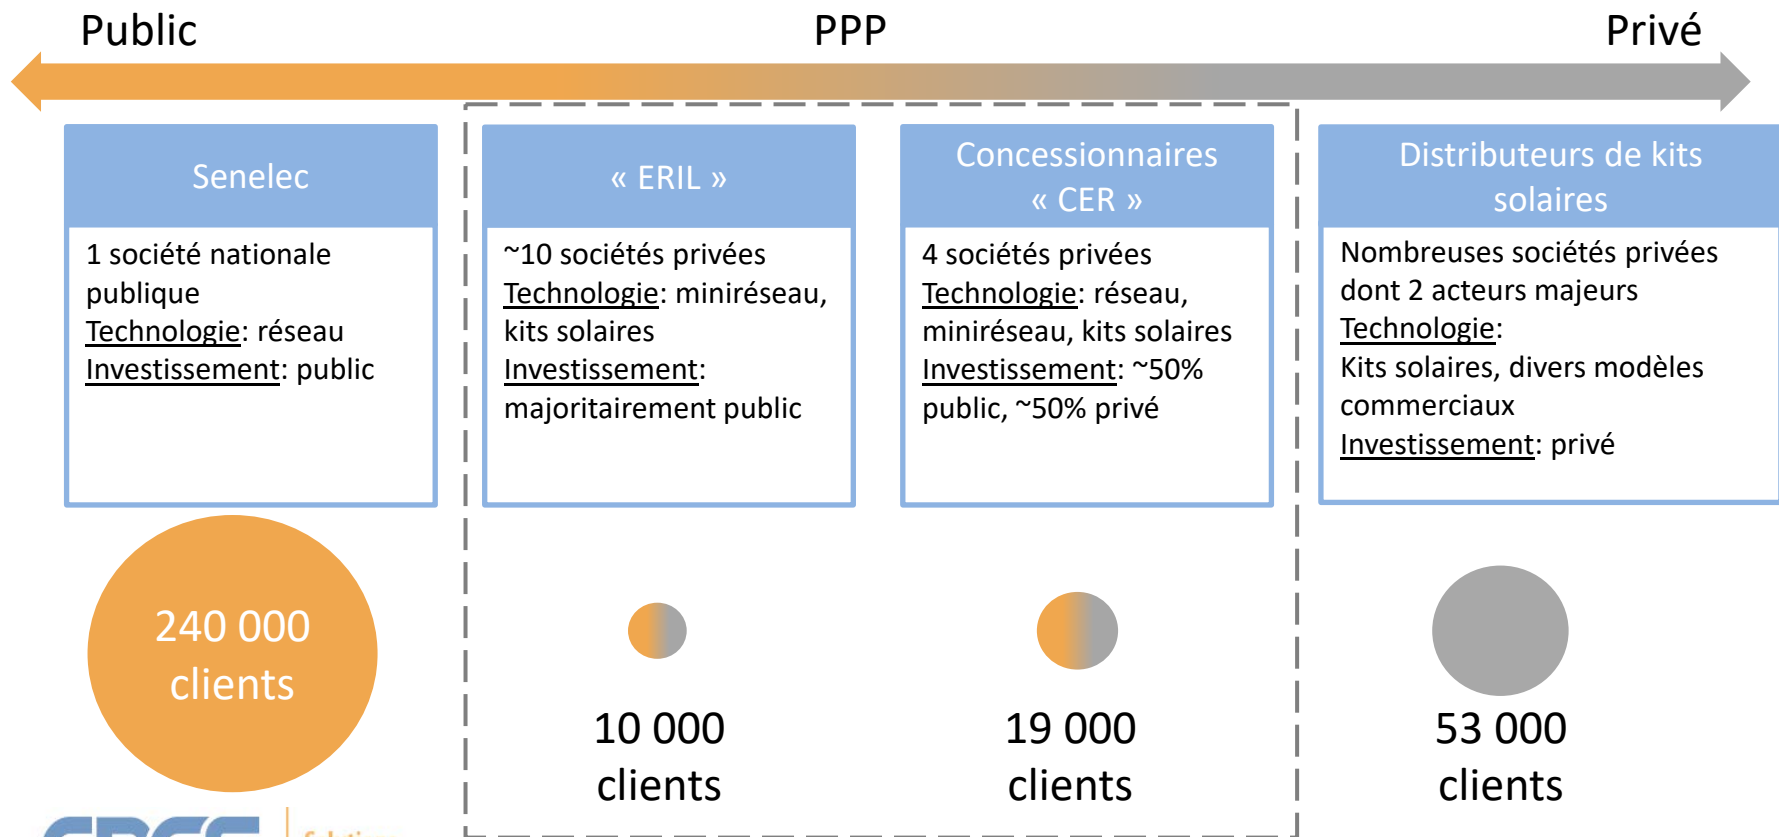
Public

PPP

Privé

Senelec

1 société nationale publique
Technologie: réseau
Investissement: public

« ERIL »

~10 sociétés privées
Technologie: miniréseau, kits solaires
Investissement: majoritairement public

Concessionnaires « CER »

4 sociétés privées
Technologie: réseau, miniréseau, kits solaires
Investissement: ~50% public, ~50% privé

Distributeurs de kits solaires

Nombreuses sociétés privées dont 2 acteurs majeurs
Technologie:
Kits solaires, divers modèles commerciaux
Investissement: privé

240 000 clients

10 000 clients

19 000 clients

53 000 clients

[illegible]